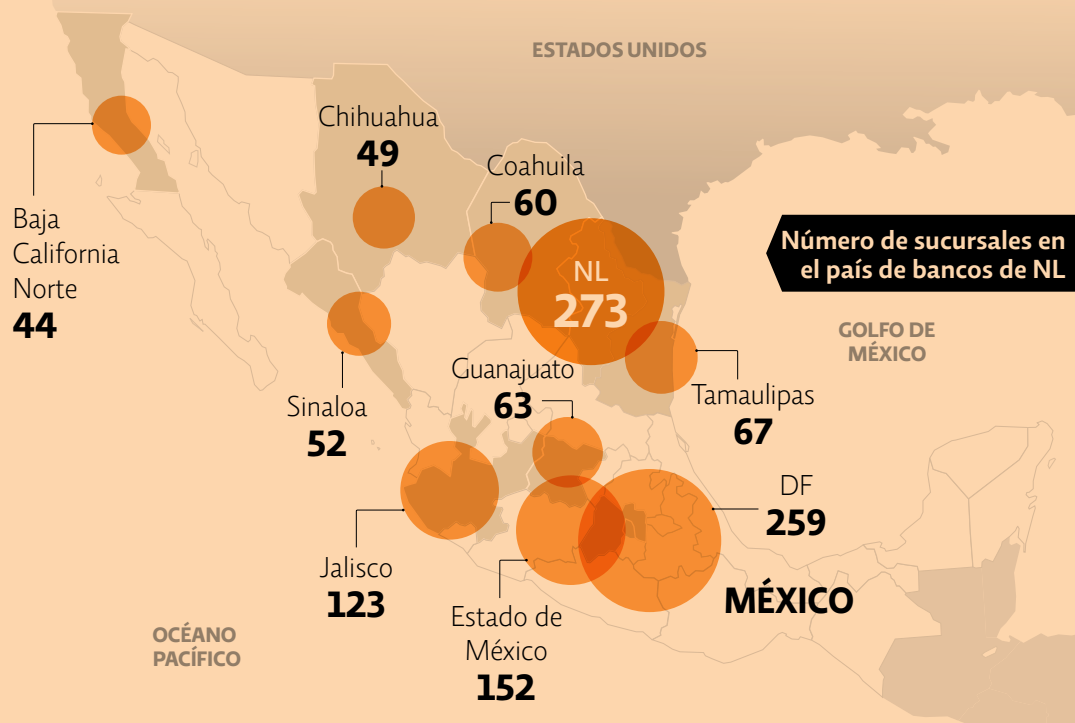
ESTADOS UNIDOS

Chihuahua
49

Coahuila
60

Número de sucursales en el país de bancos de NL

Baja California Norte
44

NL
273

GOLFO DE MÉXICO

Sinaloa
52

Guanajuato
63

Tamaulipas
67

DF
259

Jalisco
123

Estado de México
152

MÉXICO

OCÉANO PACÍFICO